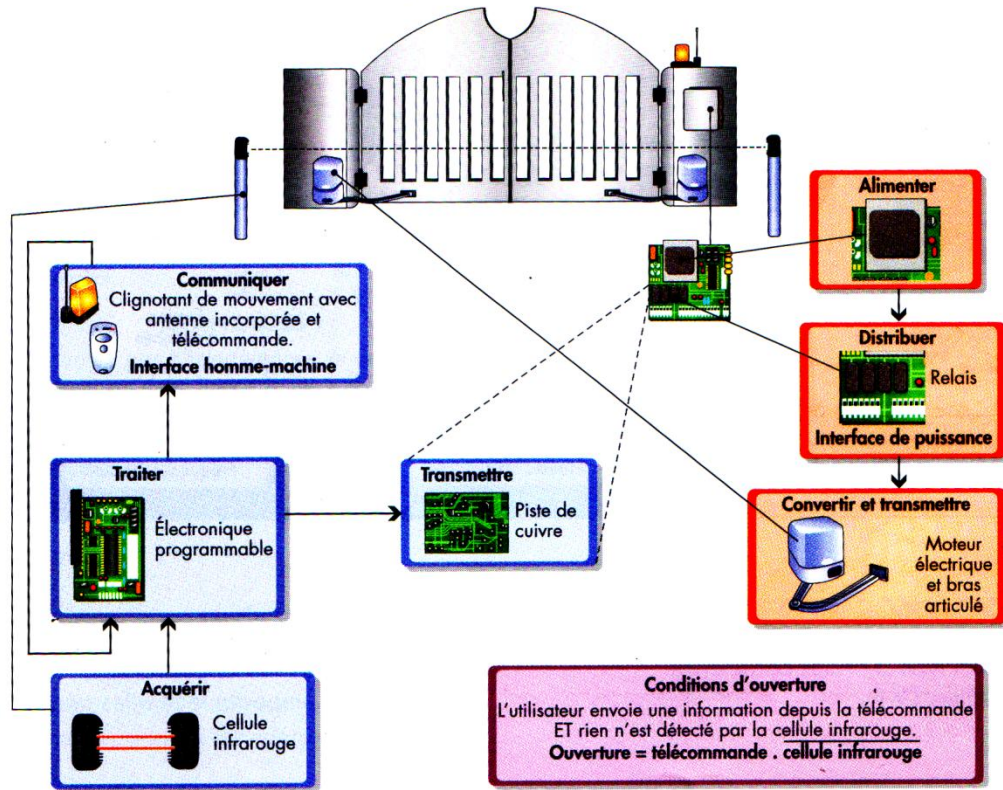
Alimenter

Communiquer
Clignotant de mouvement avec antenne incorporée et télécommande.
Interface homme-machine

Distribuer
Relais
Interface de puissance

Traiter
Électronique programmable

Transmettre
Piste de cuivre

Convertir et transmettre
Moteur électrique et bras articulé

Acquérir
Cellule infrarouge

Conditions d'ouverture
L'utilisateur envoie une information depuis la télécommande ET rien n'est détecté par la cellule infrarouge.
Ouverture = télécommande . $\overline{\text{cellule infrarouge}}$